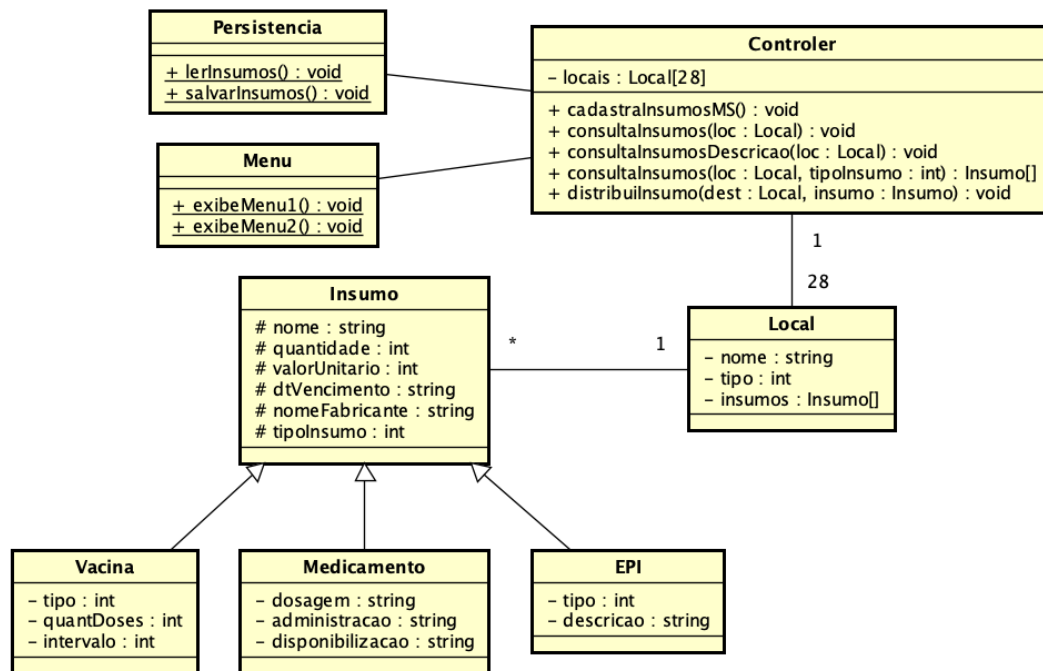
Persistencia

+ lerInsumos() : void
+ salvarInsumos() : void

Controler

- locais : Local[28]

+ cadastraInsumosMS() : void
+ consultaInsumos(loc : Local) : void
+ consultaInsumosDescricao(loc : Local) : void
+ consultaInsumos(loc : Local, tipoInsumo : int) : Insumo[]
+ distribuiInsumo(dest : Local, insumo : Insumo) : void

Menu

+ exibeMenu1() : void
+ exibeMenu2() : void

1

28

Insumo

# nome : string
# quantidade : int
# valorUnitario : int
# dtVencimento : string
# nomeFabricante : string
# tipoInsumo : int

*

1

Local

- nome : string
- tipo : int
- insumos : Insumo[]

Vacina

- tipo : int
- quantDoses : int
- intervalo : int

Medicamento

- dosagem : string
- administracao : string
- disponibilizacao : string

EPI

- tipo : int
- descricao : string